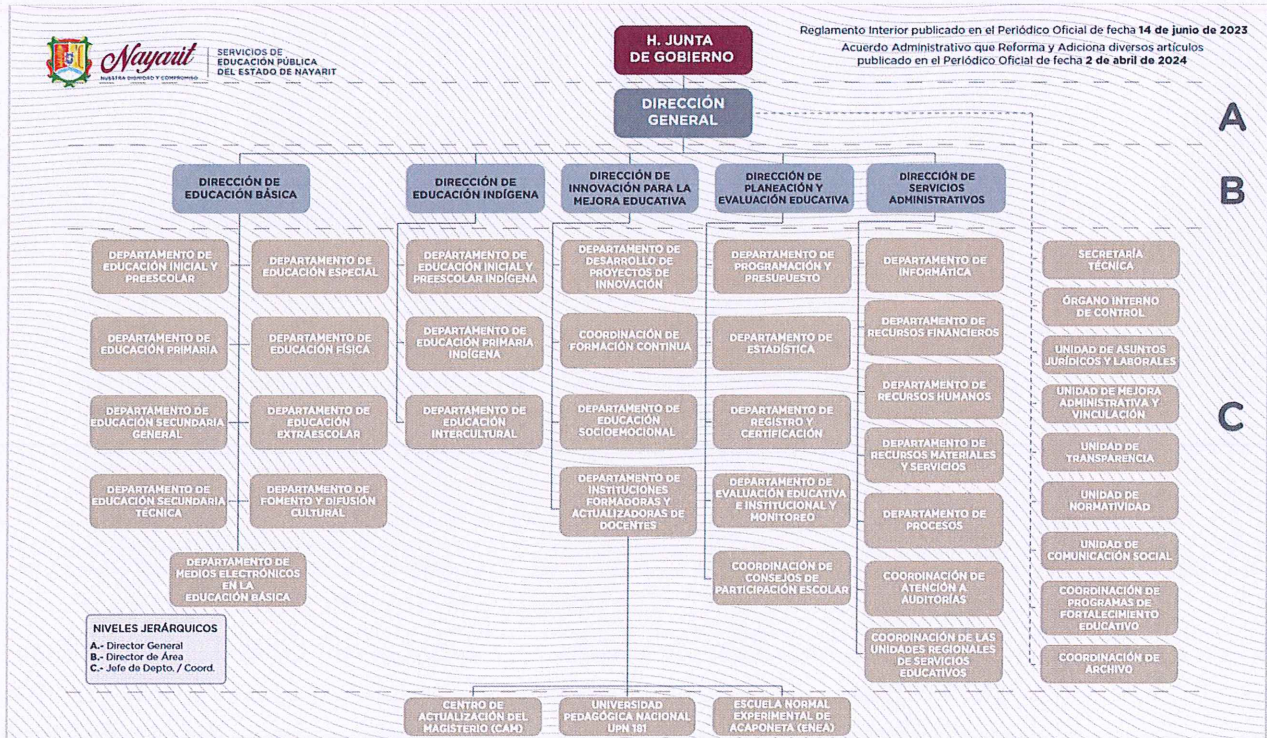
Nayarit
NUESTRA DIGNIDAD Y COMPROMISO
SERVICIOS DE EDUCACIÓN PÚBLICA DEL ESTADO DE NAYARIT

H. JUNTA DE GOBIERNO

Reglamento Interior publicado en el Periódico Oficial de fecha 14 de junio de 2023
Acuerdo Administrativo que Reforma y Adiciona diversos artículos publicado en el Periódico Oficial de fecha 2 de abril de 2024

DIRECCIÓN GENERAL

A

DIRECCIÓN DE EDUCACIÓN BÁSICA

DIRECCIÓN DE EDUCACIÓN INDÍGENA

DIRECCIÓN DE INNOVACIÓN PARA LA MEJORA EDUCATIVA

DIRECCIÓN DE PLANEACIÓN Y EVALUACIÓN EDUCATIVA

DIRECCIÓN DE SERVICIOS ADMINISTRATIVOS

B

DEPARTAMENTO DE EDUCACIÓN INICIAL Y PREESCOLAR

DEPARTAMENTO DE EDUCACIÓN ESPECIAL

DEPARTAMENTO DE EDUCACIÓN PRIMARIA

DEPARTAMENTO DE EDUCACIÓN FÍSICA

DEPARTAMENTO DE EDUCACIÓN SECUNDARIA GENERAL

DEPARTAMENTO DE EDUCACIÓN EXTRAESCOLAR

DEPARTAMENTO DE EDUCACIÓN SECUNDARIA TÉCNICA

DEPARTAMENTO DE FOMENTO Y DIFUSIÓN CULTURAL

DEPARTAMENTO DE MEDIOS ELECTRÓNICOS EN LA EDUCACIÓN BÁSICA

DEPARTAMENTO DE EDUCACIÓN INICIAL Y PREESCOLAR INDÍGENA

DEPARTAMENTO DE EDUCACIÓN PRIMARIA INDÍGENA

DEPARTAMENTO DE EDUCACIÓN INTERCULTURAL

DEPARTAMENTO DE DESARROLLO DE PROYECTOS DE INNOVACIÓN

COORDINACIÓN DE FORMACIÓN CONTINUA

DEPARTAMENTO DE EDUCACIÓN SOCIOEMOCIONAL

DEPARTAMENTO DE INSTITUCIONES FORMADORAS Y ACTUALIZADORAS DE DOCENTES

DEPARTAMENTO DE PROGRAMACIÓN Y PRESUPUESTO

DEPARTAMENTO DE ESTADÍSTICA

DEPARTAMENTO DE REGISTRO Y CERTIFICACIÓN

DEPARTAMENTO DE EVALUACIÓN EDUCATIVA E INSTITUCIONAL Y MONITOREO

COORDINACIÓN DE CONSEJOS DE PARTICIPACIÓN ESCOLAR

DEPARTAMENTO DE INFORMÁTICA

DEPARTAMENTO DE RECURSOS FINANCIEROS

DEPARTAMENTO DE RECURSOS HUMANOS

DEPARTAMENTO DE RECURSOS MATERIALES Y SERVICIOS

DEPARTAMENTO DE PROCESOS

COORDINACIÓN DE ATENCIÓN A AUDITORÍAS

COORDINACIÓN DE LAS UNIDADES REGIONALES DE SERVICIOS EDUCATIVOS

SECRETARÍA TÉCNICA

ÓRGANO INTERNO DE CONTROL

UNIDAD DE ASUNTOS JURÍDICOS Y LABORALES

UNIDAD DE MEJORA ADMINISTRATIVA Y VINCULACIÓN

UNIDAD DE TRANSPARENCIA

UNIDAD DE NORMATIVIDAD

UNIDAD DE COMUNICACIÓN SOCIAL

COORDINACIÓN DE PROGRAMAS DE FORTALECIMIENTO EDUCATIVO

COORDINACIÓN DE ARCHIVO

C

NIVELES JERÁRQUICOS
A.- Director General
B.- Director de Área
C.- Jefe de Depto. / Coord.

CENTRO DE ACTUALIZACIÓN DEL MAGISTERIO (CAM)

UNIVERSIDAD PEDAGÓGICA NACIONAL UPN 181

ESCUELA NORMAL EXPERIMENTAL DE ACAPONETA (ENEA)